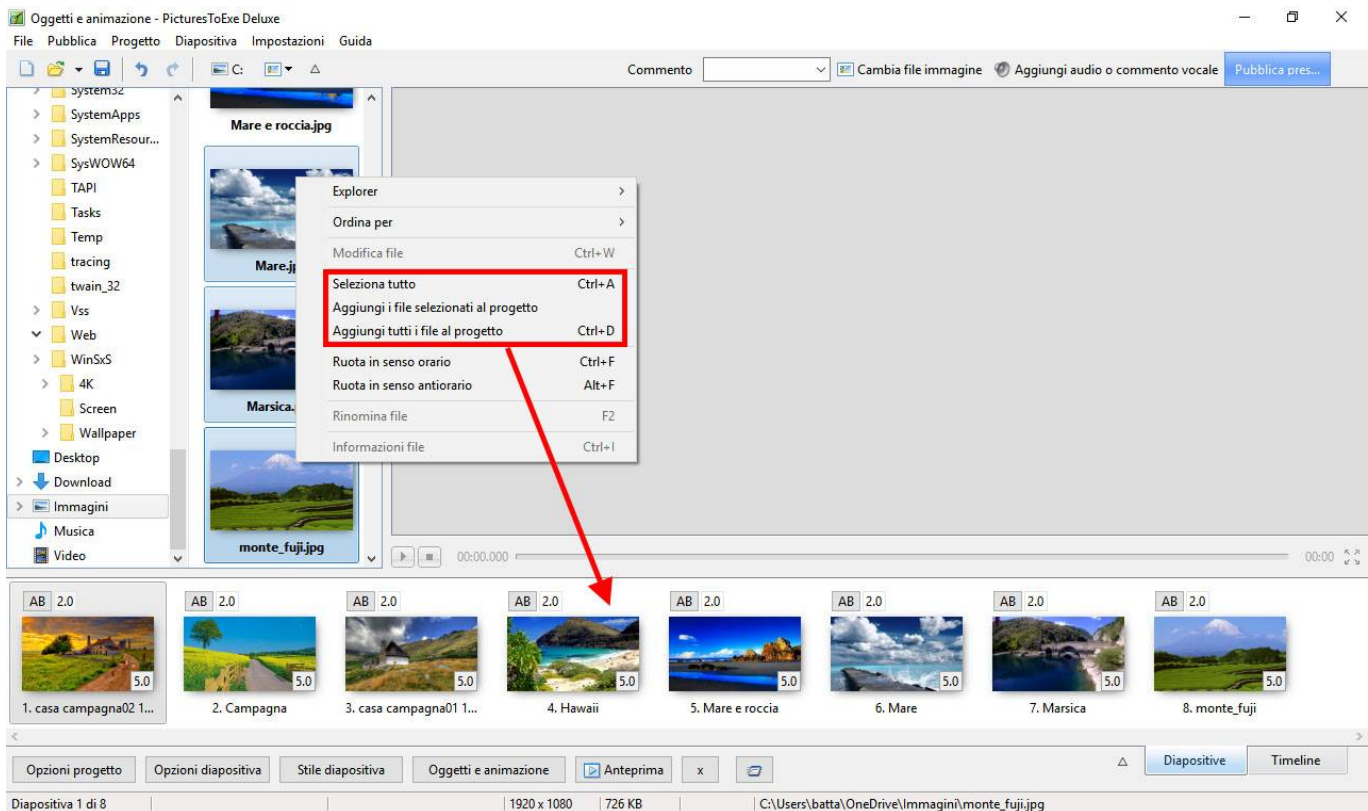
Oggetti e animazione - PicturesToExe Deluxe
File Pubblica Progetto Diapositiva Impostazioni Guida

C:

Commento
Cambia file immagine
Aggiungi audio o commento vocale
Pubblica pres...

System32
SystemApps
SystemResour...
SysWOW64
TAPI
Tasks
Temp
tracing
twain_32
Vss
Web
WinSxS
4K
Screen
Wallpaper
Desktop
Download
Immagini
Musica
Video

Mare e roccia.jpg
Mare.jp
Marsica.
monte_fuji.jpg

Explorer
Ordina per
Modifica file Ctrl+W
Seleziona tutto Ctrl+A
Aggiungi i file selezionati al progetto
Aggiungi tutti i file al progetto Ctrl+D
Ruota in senso orario Ctrl+F
Ruota in senso antiorario Alt+F
Rinomina file F2
Informazioni file Ctrl+I

00:00.000
00:00

| AB 2.0 | AB 2.0 | AB 2.0 | AB 2.0 | AB 2.0 | AB 2.0 | AB 2.0 | AB 2.0 |
|---|---|---|---|---|---|---|---|
| 5.0 | 5.0 | 5.0 | 5.0 | 5.0 | 5.0 | 5.0 | 5.0 |
| 1. casa campagna02 1... | 2. Campagna | 3. casa campagna01 1... | 4. Hawaii | 5. Mare e roccia | 6. Mare | 7. Marsica | 8. monte_fuji |

Opzioni progetto
Opzioni diapositiva
Stile diapositiva
Oggetti e animazione
Anteprima
x
Diapositive
Timeline

Diapositiva 1 di 8
1920 x 1080
726 KB
C:\Users\batta\OneDrive\Immagini\monte_fuji.jpg